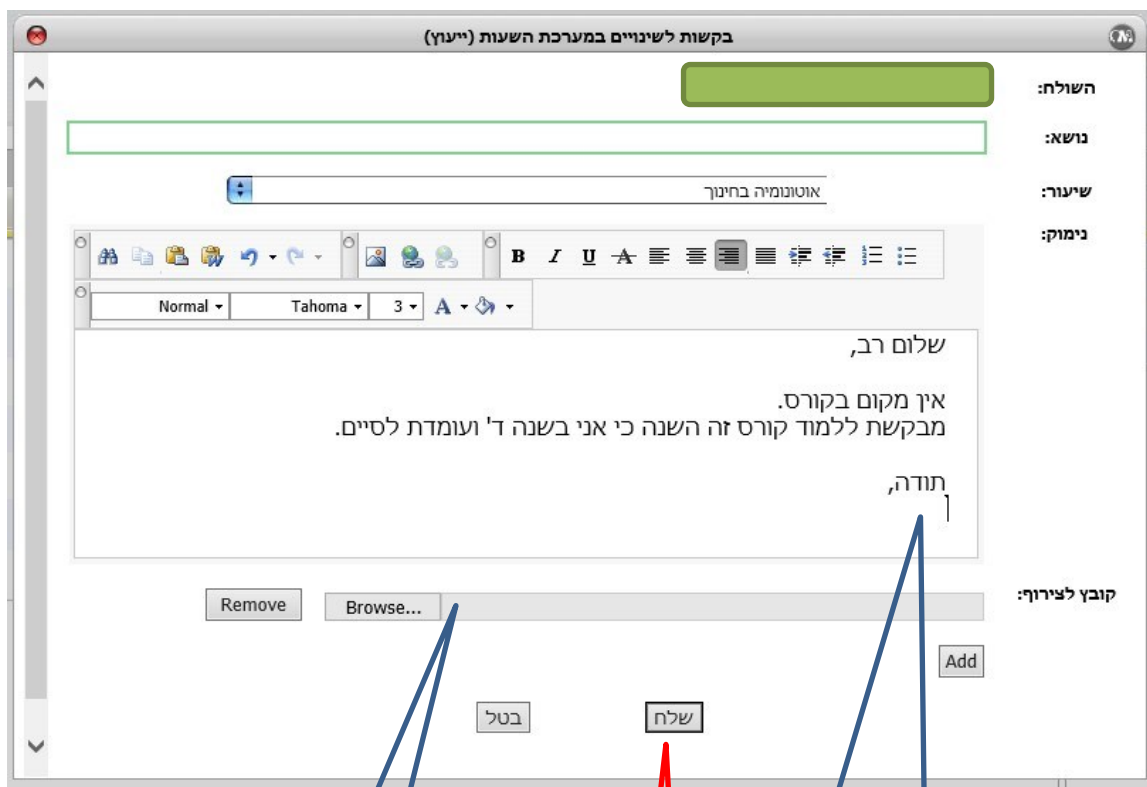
בקשות לשינויים במערכת השעות (ייעוץ)

השולח:

נושא:

שיעור: אוטונומיה בחינוך

נימוק:

B I U

Normal Tahoma 3

שלום רב,

אין מקום בקורס.
מבקשת ללמוד קורס זה השנה כי אני בשנה ד' ועומדת לסיים.

תודה,

קובץ לצירוף:

Remove Browse...

Add

בטל שלח